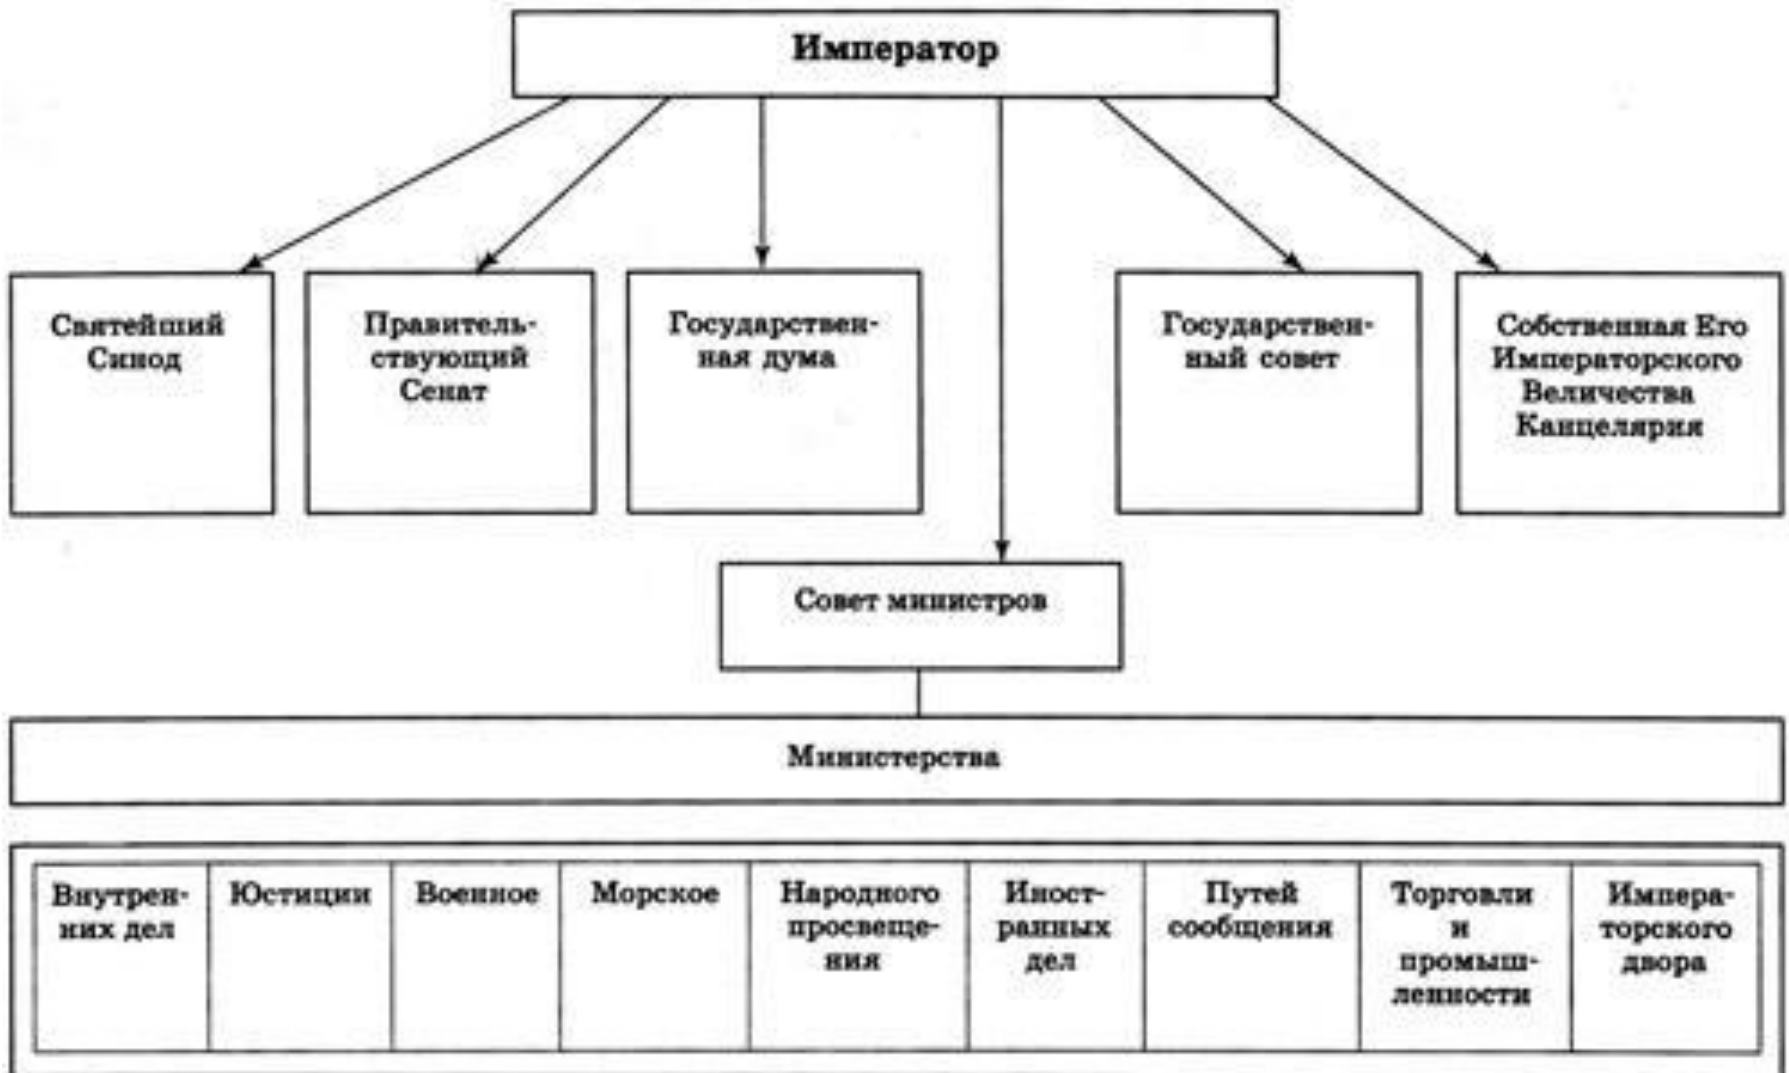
Император

Святейший Синод

Правительствующий Сенат

Государственная дума

Государственный совет

Собственная Его Императорского Величества Канцелярия

Совет министров

Министерства

| Внутренних дел | Юстиции | Военное | Морское | Народного просвещения | Иностранных дел | Путей сообщения | Торговли и промышленности | Императорского двора |
|---|---|---|---|---|---|---|---|---|